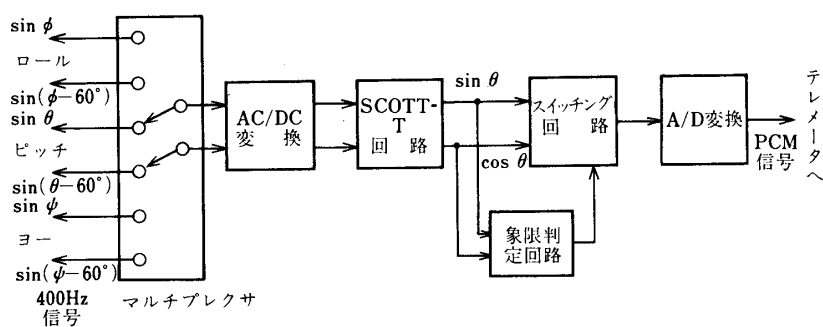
$\sin\phi$
ロール
$\sin(\phi-60^\circ)$
$\sin\theta$
ピッチ
$\sin(\theta-60^\circ)$
$\sin\psi$
ヨー
$\sin(\psi-60^\circ)$
400Hz
信号
マルチプレクサ
AC/DC
変換
SCOTT-T
回路
$\sin\theta$
$\cos\theta$
スイッチング
回路
象限判
定回路
A/D変換
PCM
信号
テレメータへ